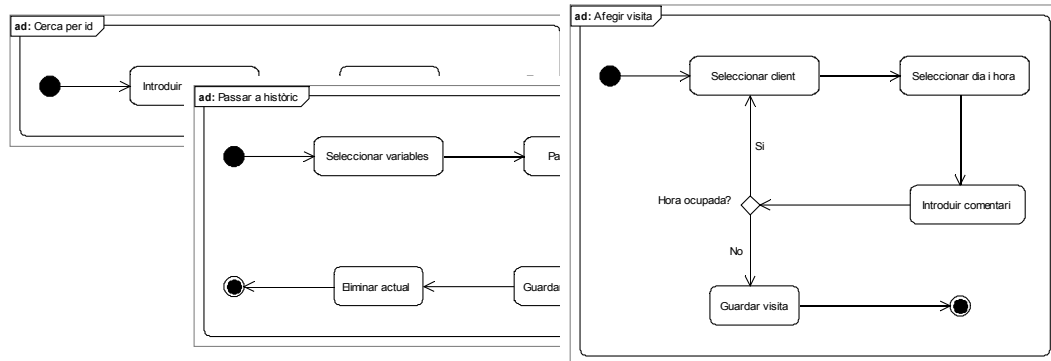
ad: Cerca per id

Introduir

ad: Passar a històric

Seleccionar variables

Pa

Eliminar actual

Guarda

ad: Afegir visita

Seleccionar client

Seleccionar dia i hora

Si

Hora ocupada?

Introduir comentari

No

Guardar visita